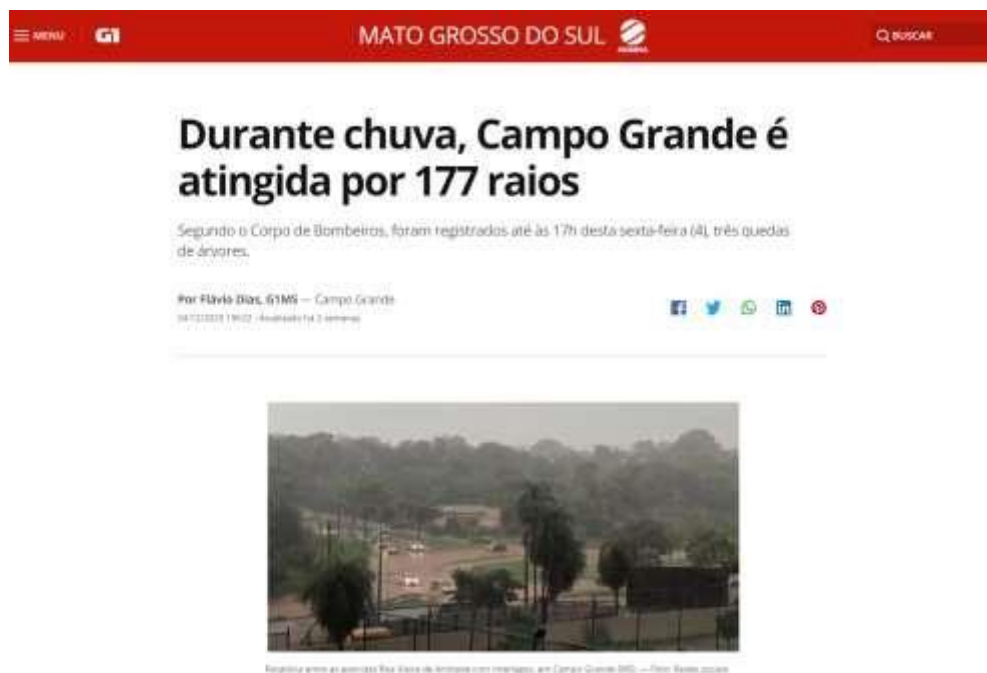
MENU G1 MATO GROSSO DO SUL BUSCAR

Durante chuva, Campo Grande é atingida por 177 raios

Segundo o Corpo de Bombeiros, foram registrados até às 17h desta sexta-feira (4), três quedas de árvores.

Por Flávio Dias, G1MS — Campo Grande
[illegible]

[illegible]